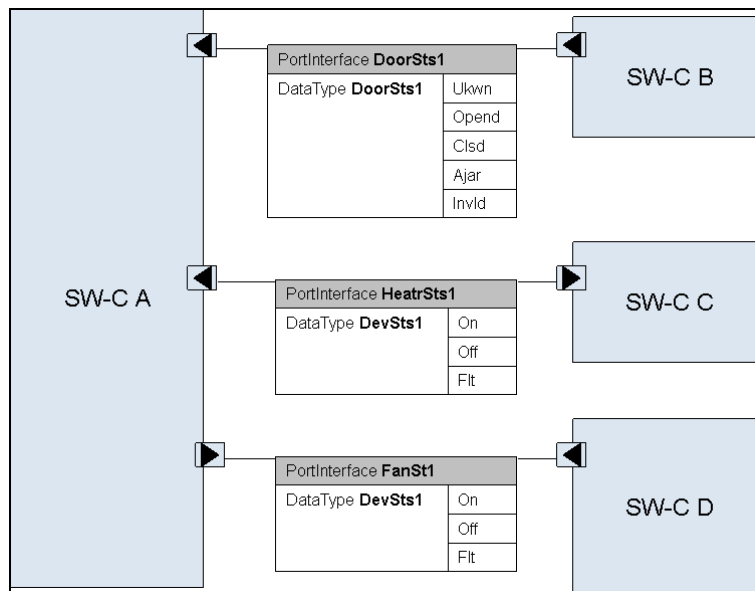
SW-C A

PortInterface **DoorSts1**

| DataType **DoorSts1** | Ukwn |
|---|---|
| | Opend |
| | Clsd |
| | Ajar |
| | Invld |

SW-C B

PortInterface **HeatrSts1**

| DataType **DevSts1** | On |
|---|---|
| | Off |
| | Flt |

SW-C C

PortInterface **FanSt1**

| DataType **DevSts1** | On |
|---|---|
| | Off |
| | Flt |

SW-C D